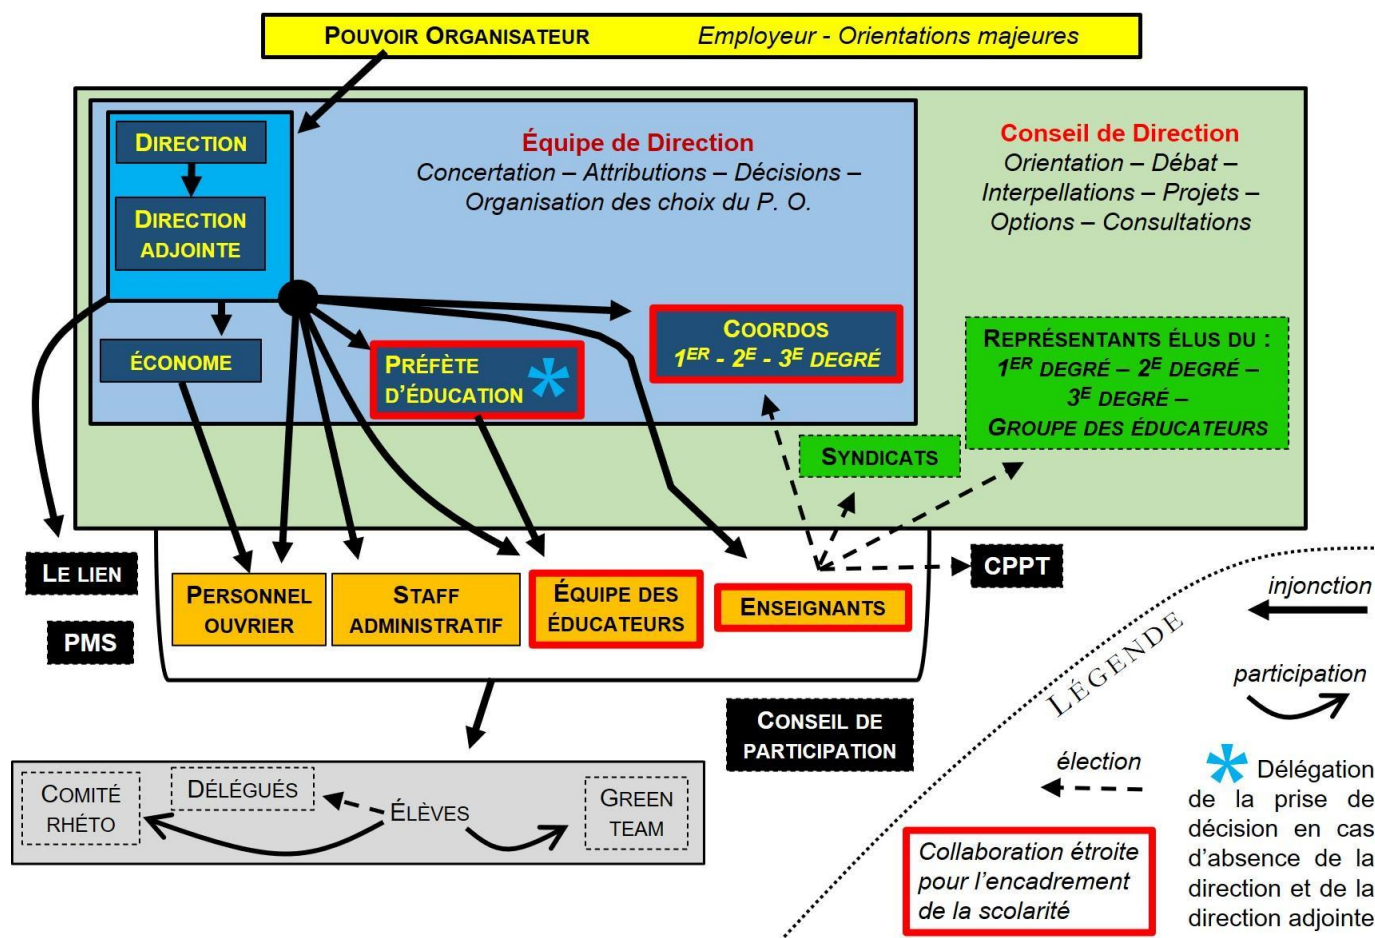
POUVOIR ORGANISATEUR Employeur - Orientations majeures

DIRECTION

DIRECTION ADJOINTE

Équipe de Direction
Concertation – Attributions – Décisions – Organisation des choix du P. O.

Conseil de Direction
Orientation – Débat – Interpellations – Projets – Options – Consultations

ÉCONOME

PRÉFÈTE D'ÉDUCATION *

COORDOS $1^{ER}$ - $2^{E}$ - $3^{E}$ DEGRÉ

REPRÉSENTANTS ÉLUS DU : $1^{ER}$ DEGRÉ – $2^{E}$ DEGRÉ – $3^{E}$ DEGRÉ – GROUPE DES ÉDUCATEURS

SYNDICATS

LE LIEN

PMS

PERSONNEL OUVRIER

STAFF ADMINISTRATIF

ÉQUIPE DES ÉDUCATEURS

ENSEIGNANTS

CPPT

CONSEIL DE PARTICIPATION

COMITÉ RHÉTO

DÉLÉGUÉS

ÉLÈVES

GREEN TEAM

LÉGENDE

injonction

participation

élection

* Délégation de la prise de décision en cas d'absence de la direction et de la direction adjointe

Collaboration étroite pour l'encadrement de la scolarité